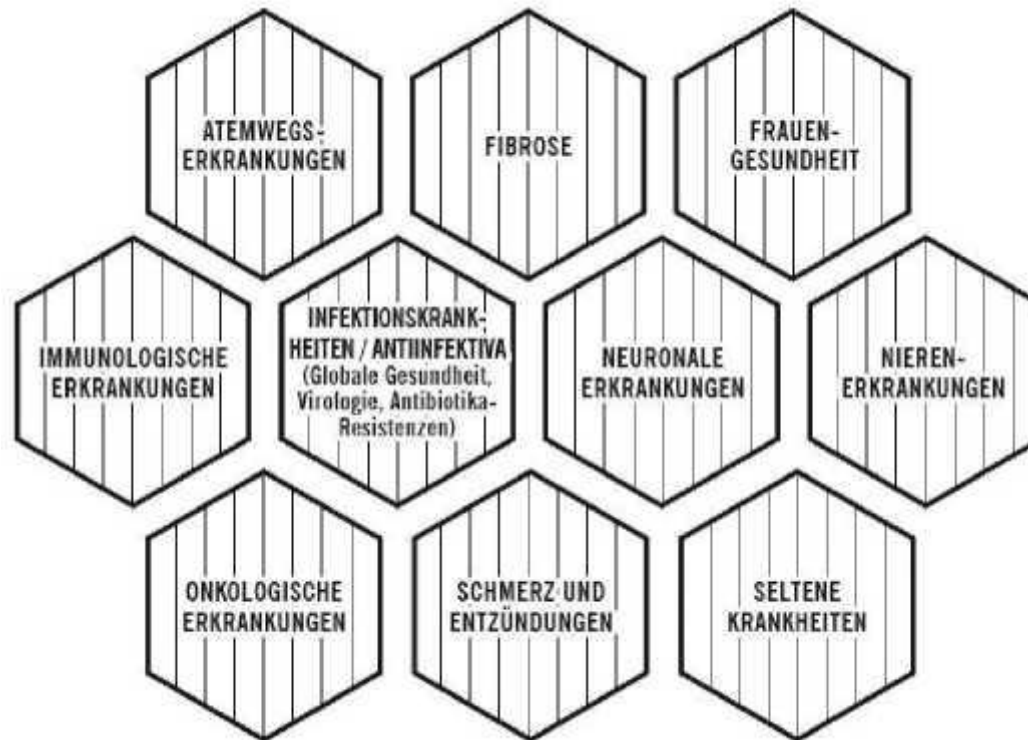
ATEMWEGSERKRANKUNGEN

FIBROSE

FRAUENGESUNDHEIT

IMMUNOLOGISCHE ERKRANKUNGEN

INFEKTIONSKRANKHEITEN / ANTIINFEKTIVA (Globale Gesundheit, Virologie, Antibiotika-Resistenzen)

NEURONALE ERKRANKUNGEN

NIERENERKRANKUNGEN

ONKOLOGISCHE ERKRANKUNGEN

SCHMERZ UND ENTZÜNDUNGEN

SELTENE KRANKHEITEN